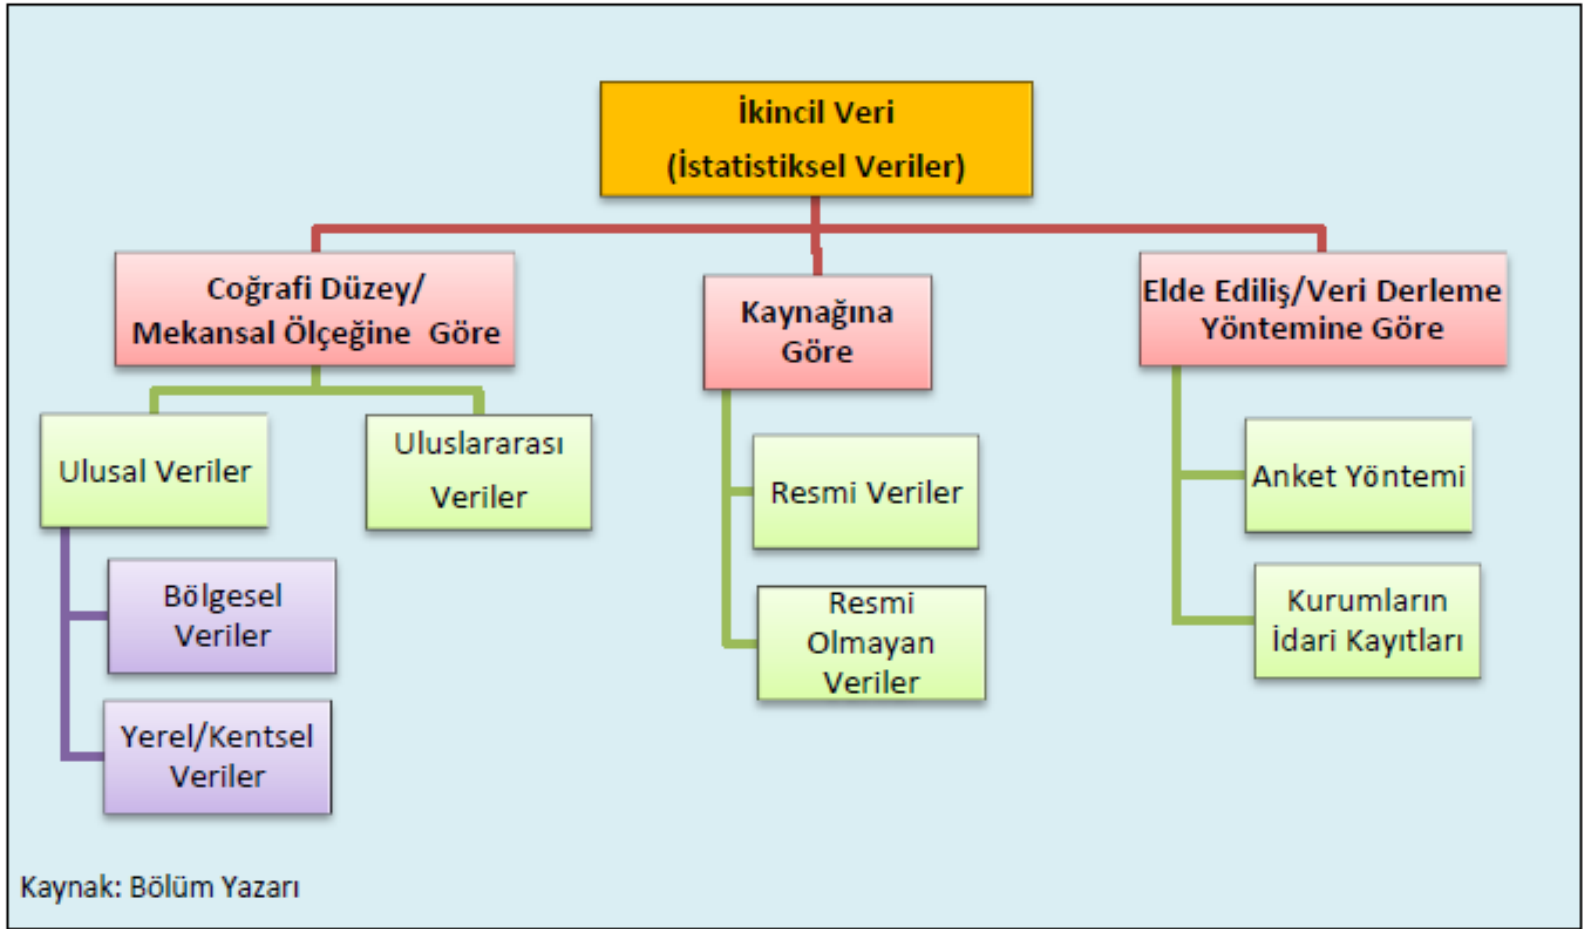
İkincil Veri
(İstatistiksel Veriler)

Coğrafi Düzey/
Mekansal Ölçeğine Göre

Kaynağına
Göre

Elde Ediliş/Veri Derleme
Yöntemine Göre

Ulusal Veriler

Uluslararası
Veriler

Bölgesel
Veriler

Yerel/Kentsel
Veriler

Resmi Veriler

Resmi
Olmayan
Veriler

Anket Yöntemi

Kurumların
İdari Kayıtları

Kaynak: Bölüm Yazarı